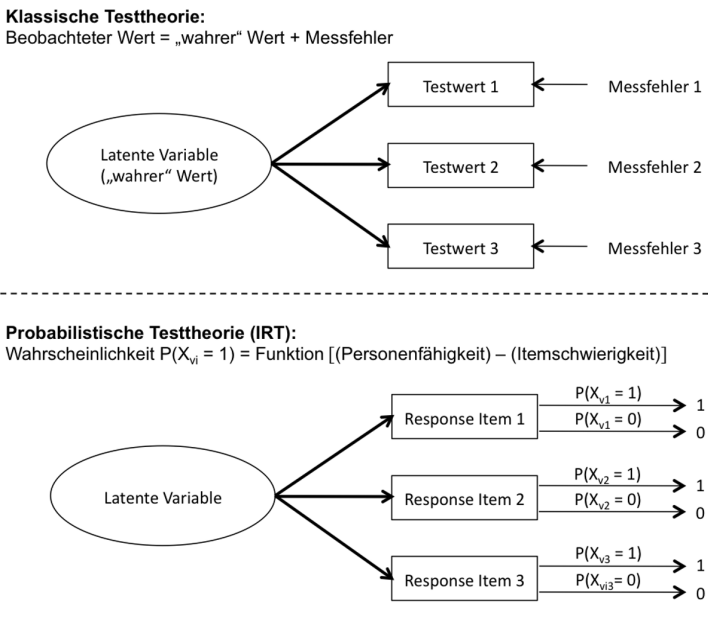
**Klassische Testtheorie:**
Beobachteter Wert = „wahrer“ Wert + Messfehler

Latente Variable („wahrer“ Wert)

Testwert 1
Messfehler 1

Testwert 2
Messfehler 2

Testwert 3
Messfehler 3

**Probabilistische Testtheorie (IRT):**
Wahrscheinlichkeit $P(X_{vi} = 1)$ = Funktion [(Personenfähigkeit) – (Itemschwierigkeit)]

Latente Variable

Response Item 1
$P(X_{v1} = 1)$ 1
$P(X_{v1} = 0)$ 0

Response Item 2
$P(X_{v2} = 1)$ 1
$P(X_{v2} = 0)$ 0

Response Item 3
$P(X_{v3} = 1)$ 1
$P(X_{vi3} = 0)$ 0